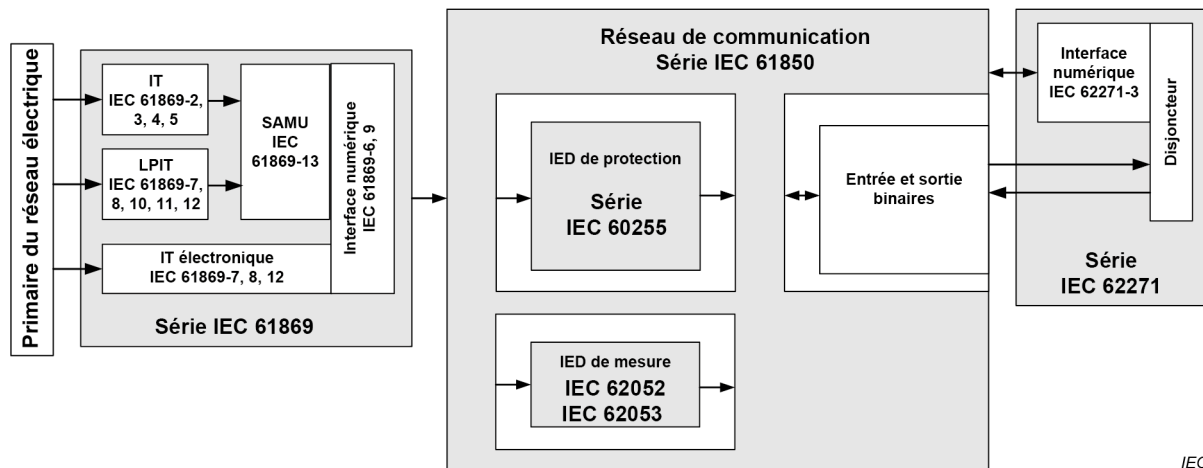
Primaire du réseau électrique

IT
IEC 61869-2, 3, 4, 5

LPIT
IEC 61869-7, 8, 10, 11, 12

SAMU
IEC 61869-13

Interface numérique
IEC 61869-6, 9

IT électronique
IEC 61869-7, 8, 12

Série IEC 61869

Réseau de communication
Série IEC 61850

IED de protection

Série
IEC 60255

Entrée et sortie binaires

IED de mesure
IEC 62052
IEC 62053

Interface numérique
IEC 62271-3

Disjoncteur

Série
IEC 62271

IEC